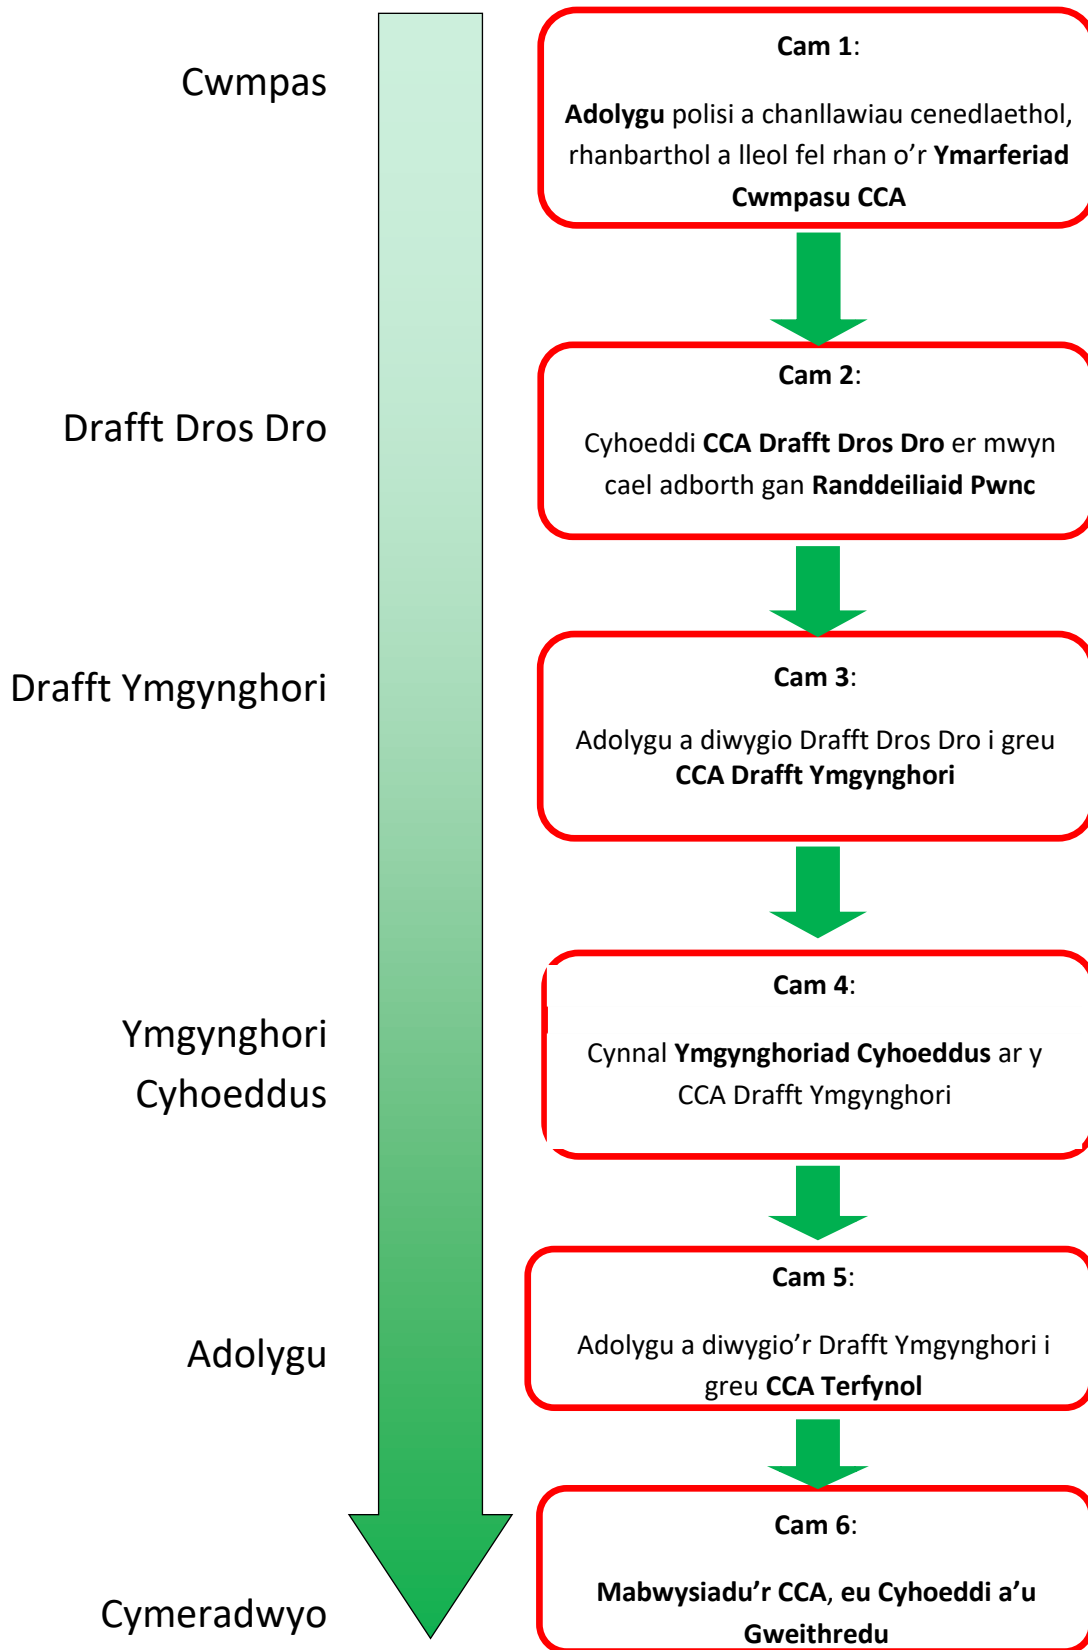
Cwmpas

Cam 1:

Adolygu polisi a chanllawiau cenedlaethol, rhanbarthol a lleol fel rhan o'r Ymarferiad Cwmpasu CCA

Drafft Dros Dro

Cam 2:

Cyhoeddi CCA Drafft Dros Dro er mwyn cael adborth gan Randdeiliaid Pwnc

Drafft Ymgynghori

Cam 3:

Adolygu a diwygio Drafft Dros Dro i greu CCA Drafft Ymgynghori

Ymgynghori Cyhoeddus

Cam 4:

Cynnal Ymgynghoriad Cyhoeddus ar y CCA Drafft Ymgynghori

Adolygu

Cam 5:

Adolygu a diwygio'r Drafft Ymgynghori i greu CCA Terfynol

Cymeradwyo

Cam 6:

Mabwysiadu'r CCA, eu Cyhoeddi a'u Gweithredu